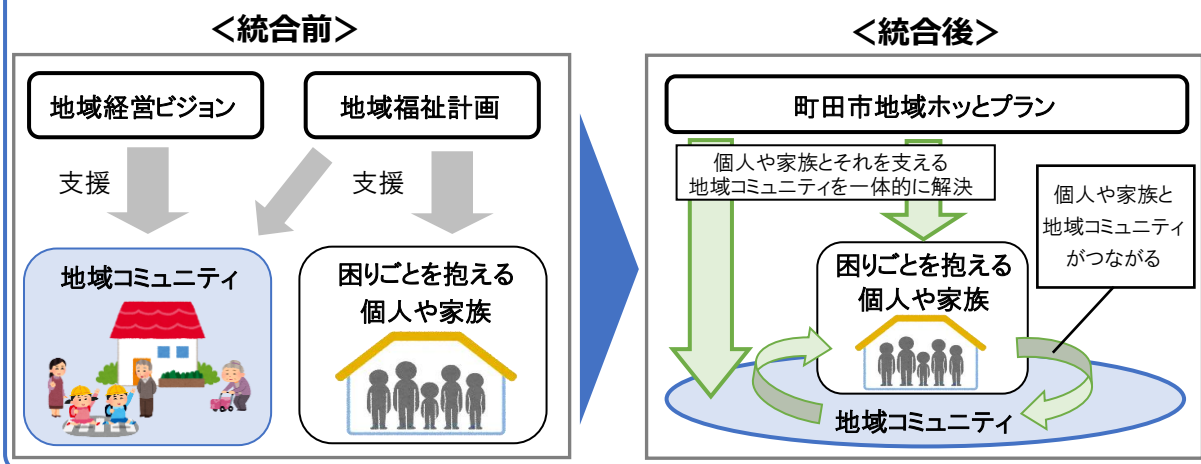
＜統合前＞

地域経営ビジョン

地域福祉計画

支援

支援

地域コミュニティ

困りごとを抱える個人や家族

＜統合後＞

町田市地域ホッとプラン

個人や家族とそれを支える地域コミュニティを一体的に解決

個人や家族と地域コミュニティがつながる

困りごとを抱える個人や家族

地域コミュニティ